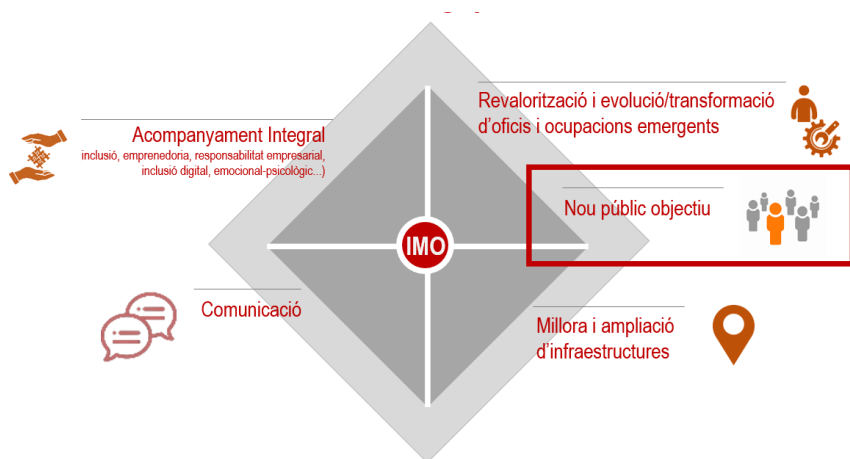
Revalorització i evolució/transformació d'oficis i ocupacions emergents

Acompanyament Integral
inclusió, emprenedoria, responsabilitat empresarial, inclusió digital, emocional-psicològic...)

Nou públic objectiu

IMO

Comunicació

Millora i ampliació d'infraestructures